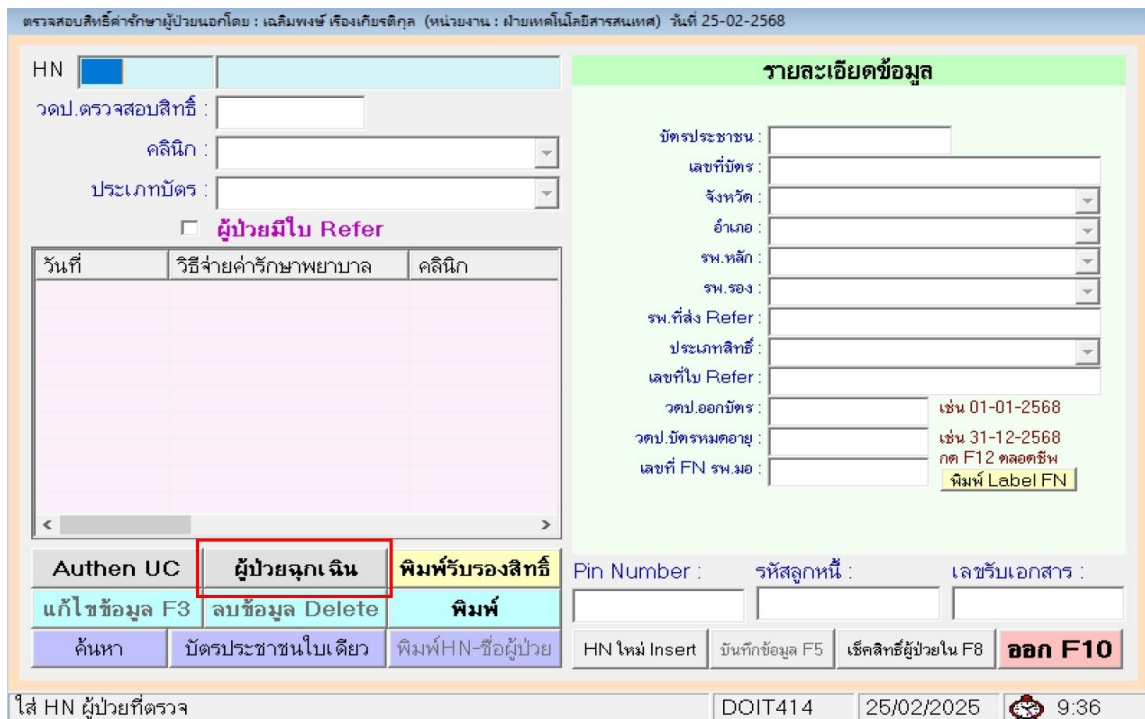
ตรวจสอบสิทธิ์ค่ารักษาผู้ป่วยนอกโดย : เฉลิมพงษ์ เรืองเกียรติกุล (หน่วยงาน : ฝ่ายเทคโนโลยีสารสนเทศ) วันที่ 25-02-2568

HN

วดป.ตรวจสอบสิทธิ์ :

คลินิก :

ประเภทบัตร :

ผู้ป่วยมีใบ Refer

| วันที่ | วิธีจ่ายค่ารักษาพยาบาล | คลินิก |
|---|---|---|

Authen UC
ผู้ป่วยฉุกเฉิน
พิมพ์รับรองสิทธิ์
แก้ไขข้อมูล F3
ลบข้อมูล Delete
พิมพ์
ค้นหา
บัตรประชาชนใบเดียว
พิมพ์HN-ชื่อผู้ป่วย

รายละเอียดข้อมูล

บัตรประชาชน :
เลขที่บัตร :
จังหวัด :
อำเภอ :
รพ.หลัก :
รพ.รอง :
รพ.ที่ส่ง Refer :
ประเภทสิทธิ์ :
เลขที่ใบ Refer :
วดป.ออกบัตร :
เช่น 01-01-2568
วดป.บัตรหมดอายุ :
เช่น 31-12-2568
กด F12 ตลอดชีพ
เลขที่ FN รพ.มอ :
พิมพ์ Label FN

Pin Number :
รหัสลูกหนี้ :
เลขรับเอกสาร :

HN ใหม่ Insert
บันทึกข้อมูล F5
เช็คสิทธิ์ผู้ป่วยใน F8
ออก F10

ใส่ HN ผู้ป่วยที่ตรวจ
DOIT414
25/02/2025
9:36